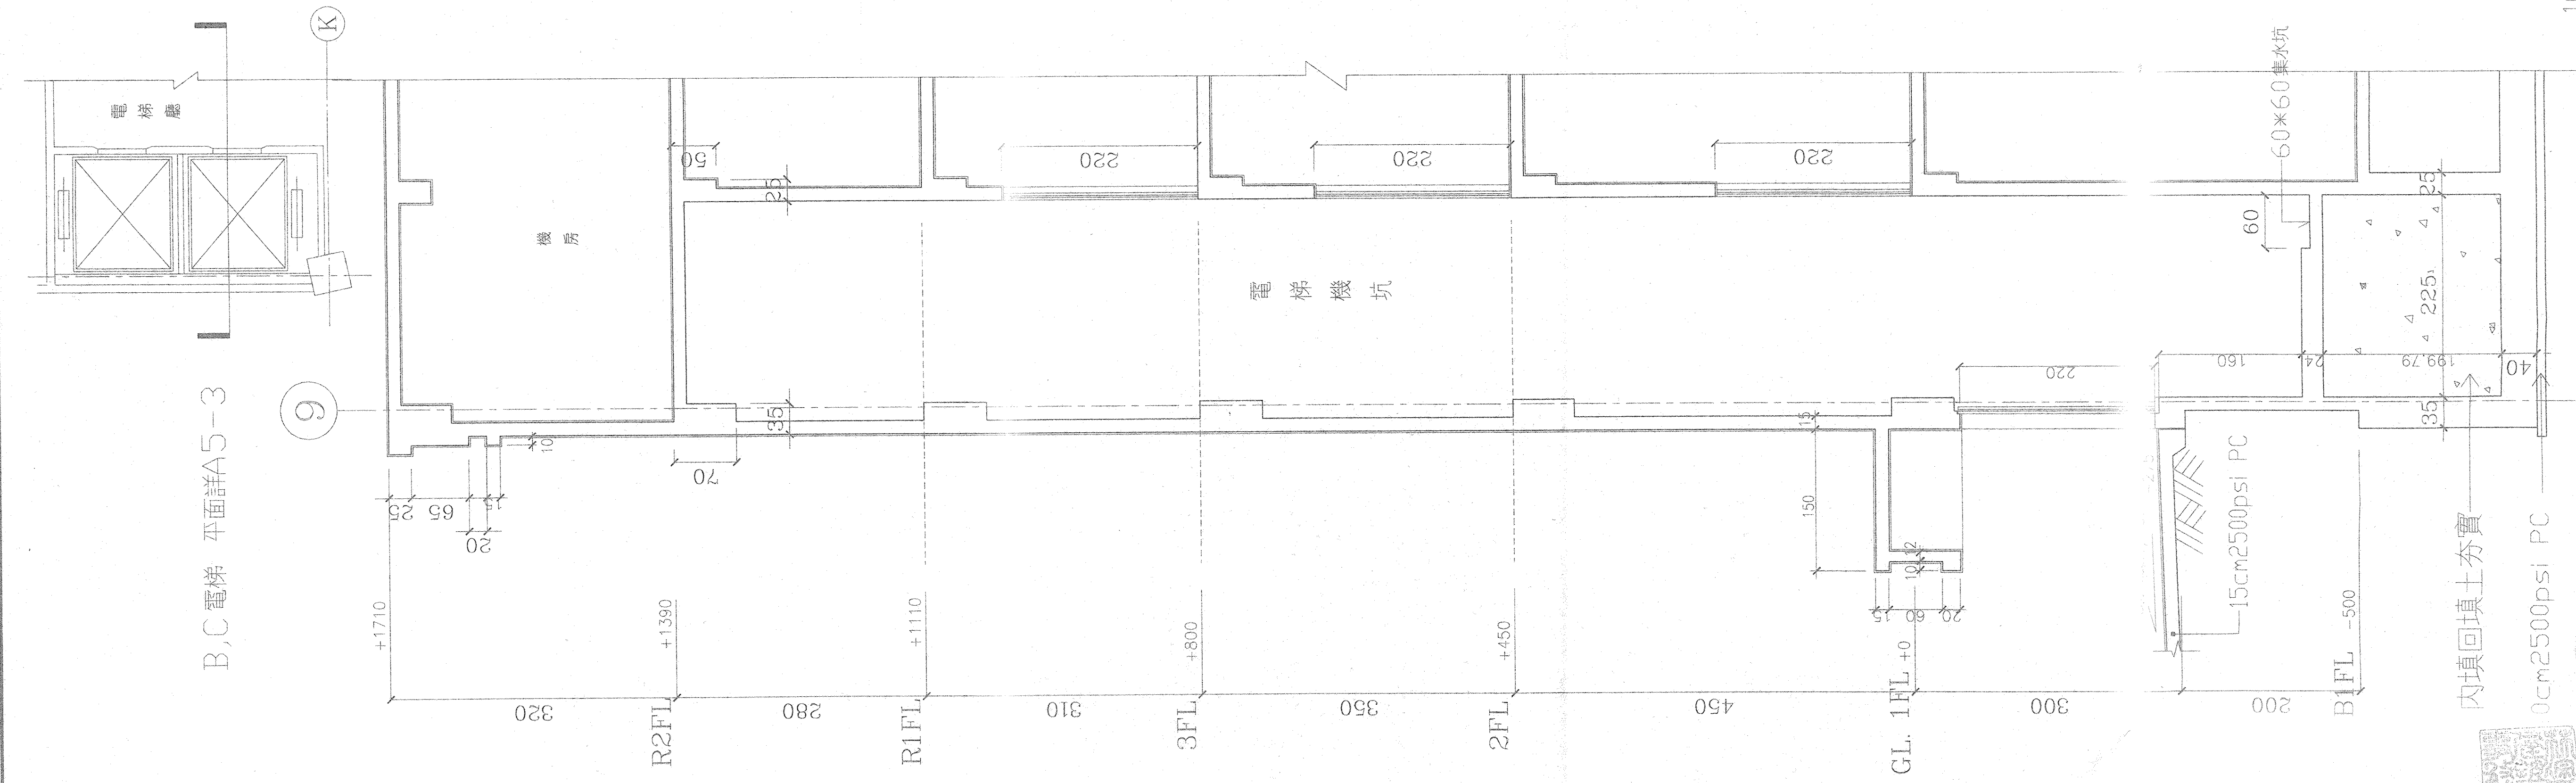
電梯廳

K

機房

電梯機坑

60*60集水坑

50
25
220
220
220
60
25
225
160
24
199.79
40
220
35
35
15
10
70
150
12
10

9

B,C 電梯 平面詳A5-3

25 65 20 5
+1710
+1390
+1110
+800
+450
+0
-500

15 60 20

15cm2500psi PC

內填回填土夯實

0cm2500psi PC

320
280
310
350
450
300
200

R2FL
R1FL
3FL
2FL
GL. 1FL
B1FL